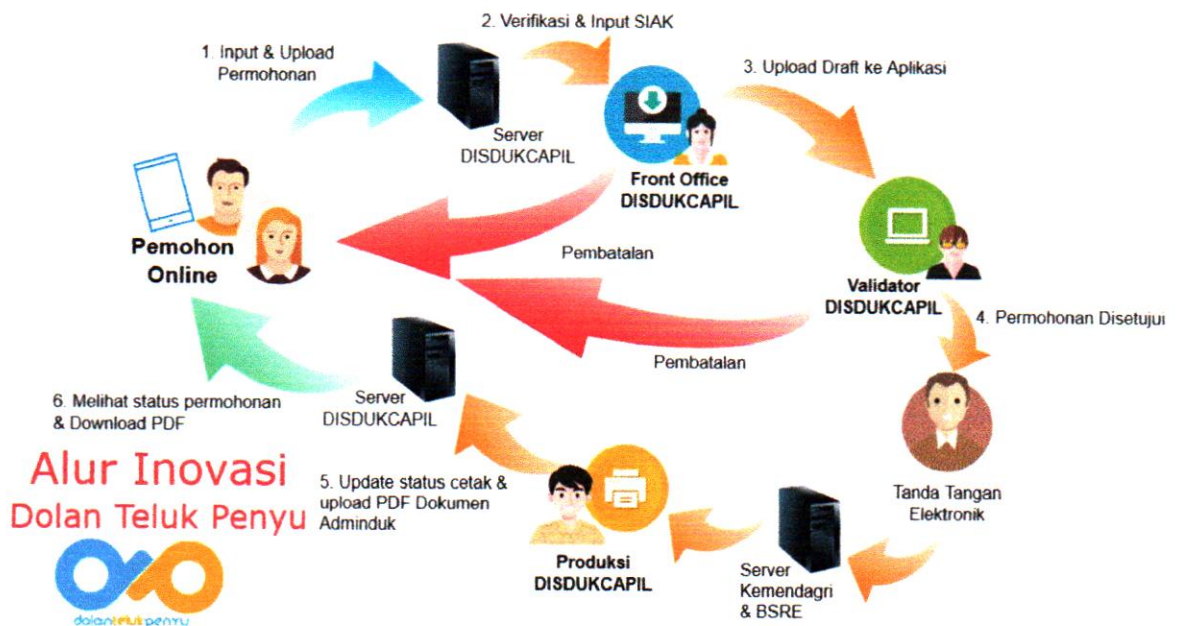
1. Input & Upload Permohonan

2. Verifikasi & Input SIAK

Server DISDUKCAPIL

3. Upload Draft ke Aplikasi

Front Office DISDUKCAPIL

Pemohon Online

Pembatalan

Validator DISDUKCAPIL

Pembatalan

4. Permohonan Disetujui

Server DISDUKCAPIL

6. Melihat status permohonan & Download PDF

Alur Inovasi
Dolan Teluk Penyu

5. Update status cetak & upload PDF Dokumen Adminduk

Tanda Tangan Elektronik

Produksi DISDUKCAPIL

Server Kemendagri & BSRE

dolantelukpenyu